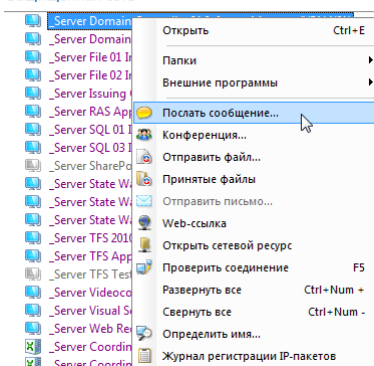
_Server Domain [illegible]
_Server Domain
_Server File 01 I
_Server File 02 I
_Server Issuing
_Server RAS Ap
_Server SQL 01 I
_Server SQL 03 I
_Server SharePo
_Server State W
_Server State W
_Server State W
_Server TFS 201
_Server TFS Ap
_Server TFS Tes
_Server Videoc
_Server Visual S
_Server Web Re
_Server Coordin
_Server Coordin

Открыть Ctrl+E
Папки
Внешние программы
Послать сообщение...
Конференция...
Отправить файл...
Принятые файлы
Отправить письмо...
Web-ссылка
Открыть сетевой ресурс
Проверить соединение F5
Развернуть все Ctrl+Num +
Свернуть все Ctrl+Num -
Определить имя...
Журнал регистрации IP-пакетов